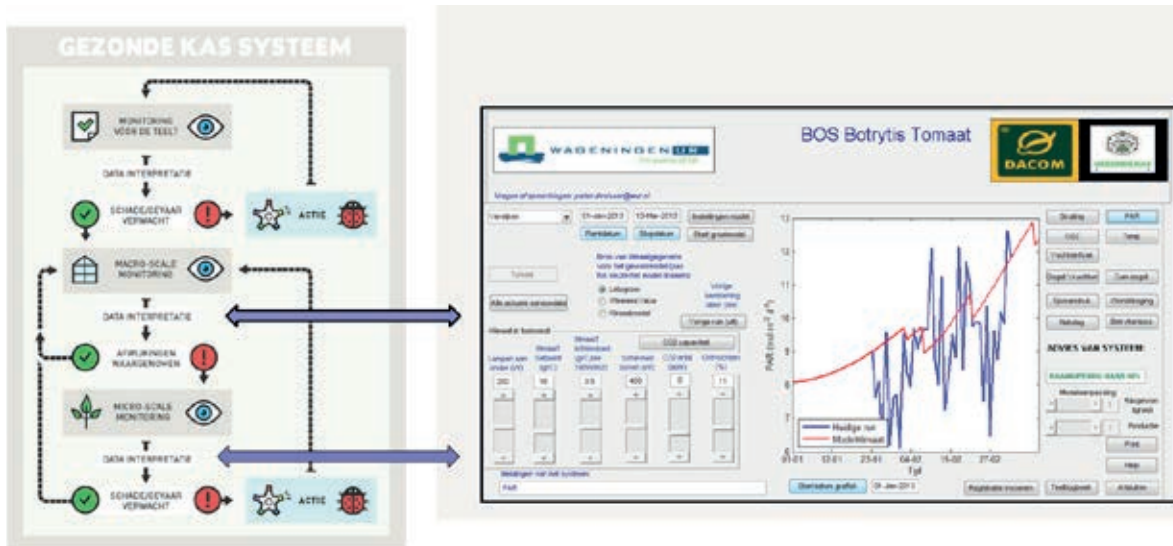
GEZONDE KAS SYSTEEM

MONITORING VOOR DE TEELT

DATA INTERPRETATIE

SCHADE/GEVAAR VERWACHT

ACTIE

MACRO-SCALE MONITORING

DATA INTERPRETATIE

AFWIJKINGEN WAARGENOMEN

MICRO-SCALE MONITORING

DATA INTERPRETATIE

SCHADE/GEVAAR VERWACHT

ACTIE

WAGENINGEN UR

BOS Botrytis Tomaat

DACOM

Vragen of opmerkingen: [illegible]@wur.nl

Variëteit | 01-Jan-2013 | 10-Mar-2013 | Instellingen model

Plantdatum | Stopdatum | Start groeimodel

Tomaat

Bron van klimaatgegevens voor het gewasmodel: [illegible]

Lettergroen

Weerstand Value

Klimaatmodel

Vorige berekening laden (dat)

Alle actuele sensordata

Vorige run (dat)

Klimaat in tomaat

CO2 capaciteit

Lampen aan onder (W) | Setpoint | Schermdoek | Scherm aan | CO2 enrichment | Ontvochtiging (%)

250 | 16 | 3.5 | 400 | 0 | 11

Meldingen van het systeem

PAR

Start datum grafiek | 01-Jan-2013

12

11

10

9

8

7

6

PAR (mol m$^{-2}$ d$^{-1}$)

Huidige run

Modeltomaat

01-01 | 12-01 | 23-01 | 04-02 | 15-02 | 27-02

Tijd

Straling | PAR

CO2 | Temp

Vochtdeficit

Dagelijkse ... | Gem.dagtemp.

Sporendruk | Ontvochtiging

Natslag | Botr.infectiekans

ADVIES VAN SYSTEEM:

KANSWERKING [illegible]

Ontvochtiging

Productie

Print

Help

Registratie invoeren | Testbijgaand | Afsluiten